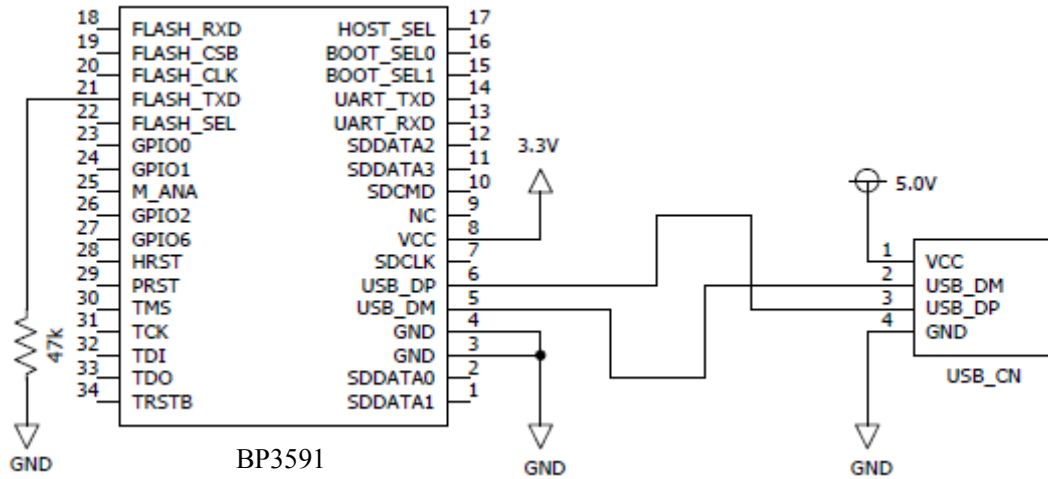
18 FLASH_RXD
19 FLASH_CSB
20 FLASH_CLK
21 FLASH_TXD
22 FLASH_SEL
23 GPIO0
24 GPIO1
25 M_ANA
26 GPIO2
27 GPIO6
28 HRST
29 PRST
30 TMS
31 TCK
32 TDI
33 TDO
34 TRSTB

HOST_SEL 17
BOOT_SEL0 16
BOOT_SEL1 15
UART_TXD 14
UART_RXD 13
SDDATA2 12
SDDATA3 11
SDCMD 10
NC 9
VCC 8
SDCLK 7
USB_DP 6
USB_DM 5
GND 4
GND 3
SDDATA0 2
SDDATA1 1

3.3V

5.0V

1 VCC
2 USB_DM
3 USB_DP
4 GND

USB_CN

47k

GND

BP3591

GND

GND